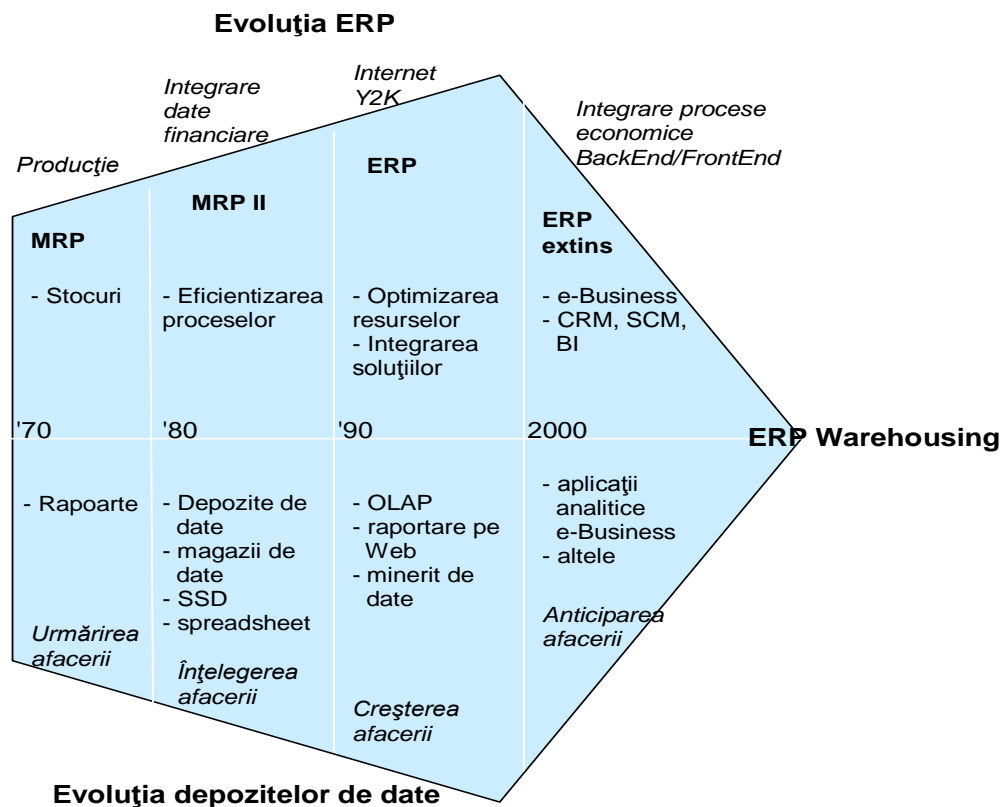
Evoluţia ERP

Producţie

Integrare date financiare

Internet Y2K

Integrare procese economice BackEnd/FrontEnd

MRP

- Stocuri

MRP II

- Eficientizarea proceselor

ERP

- Optimizarea resurselor
- Integrarea soluţiilor

ERP extins

- e-Business
- CRM, SCM, BI

'70

'80

'90

2000

ERP Warehousing

- Rapoarte

Urmărirea afacerii

- Depozite de date
- magazii de date
- SSD
- spreadsheet

Înţelegerea afacerii

- OLAP
- raportare pe Web
- minerit de date

Creşterea afacerii

- aplicaţii analitice e-Business
- altele

Anticiparea afacerii

Evoluţia depozitelor de date